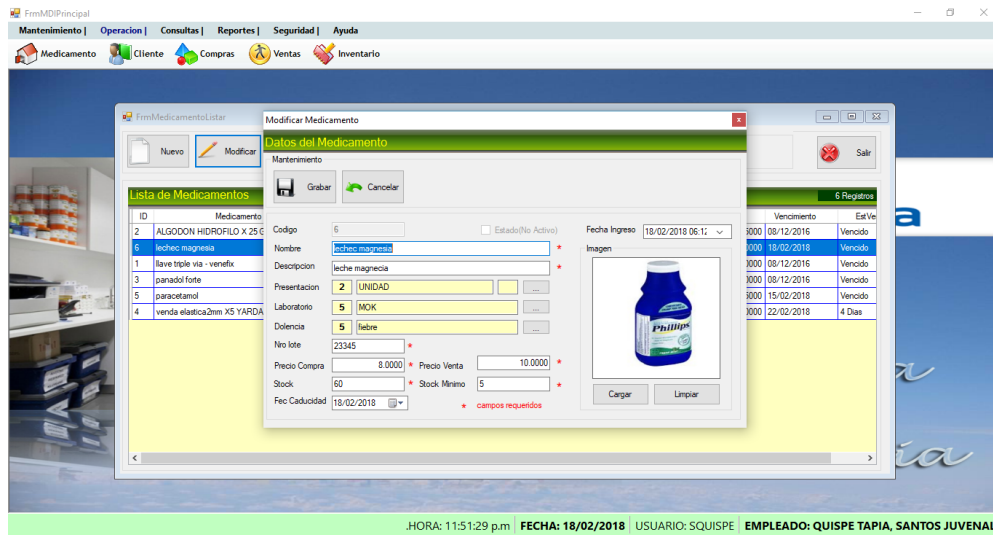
FrmMDIPrincipal

Mantenimiento | Operacion | Consultas | Reportes | Seguridad | Ayuda

Medicamento Cliente Compras Ventas Inventario

FrmMedicamentoListar

Nuevo Modificar

Salir

Lista de Medicamentos

6 Registros

| ID | Medicamento | | Vencimiento | EstVe |
|---|---|---|---|---|
| 2 | ALGODON HIDROFILO X 25 G | 5000 | 08/12/2016 | Vencido |
| 6 | lechec magnesia | 0000 | 18/02/2018 | Vencido |
| 1 | llave triple via - venefix | 0000 | 08/12/2016 | Vencido |
| 3 | panadol forte | 0000 | 08/12/2016 | Vencido |
| 5 | paracetamol | 5000 | 15/02/2018 | Vencido |
| 4 | venda elastica2mm X5 YARDA | 0000 | 22/02/2018 | 4 Dias |

Modificar Medicamento

Datos del Medicamento

Mantenimiento

Grabar Cancelar

Codigo 6

Estado(No Activo)

Fecha Ingreso 18/02/2018 06:1

Nombre lechec magnesia *

Descripcion leche magnecia *

Imagen

Presentacion 2 UNIDAD ...

Laboratorio 5 MOK ...

Dolencia 5 fiebre ...

Nro lote 23345 *

Precio Compra 8.0000 * Precio Venta 10.0000 *

Stock 60 * Stock Minimo 5 *

Fec Caducidad 18/02/2018

* campos requeridos

Phillips

Cargar Limpiar

.HORA: 11:51:29 p.m | FECHA: 18/02/2018 | USUARIO: SQUISPE | EMPLEADO: QUISPE TAPIA, SANTOS JUVENAL